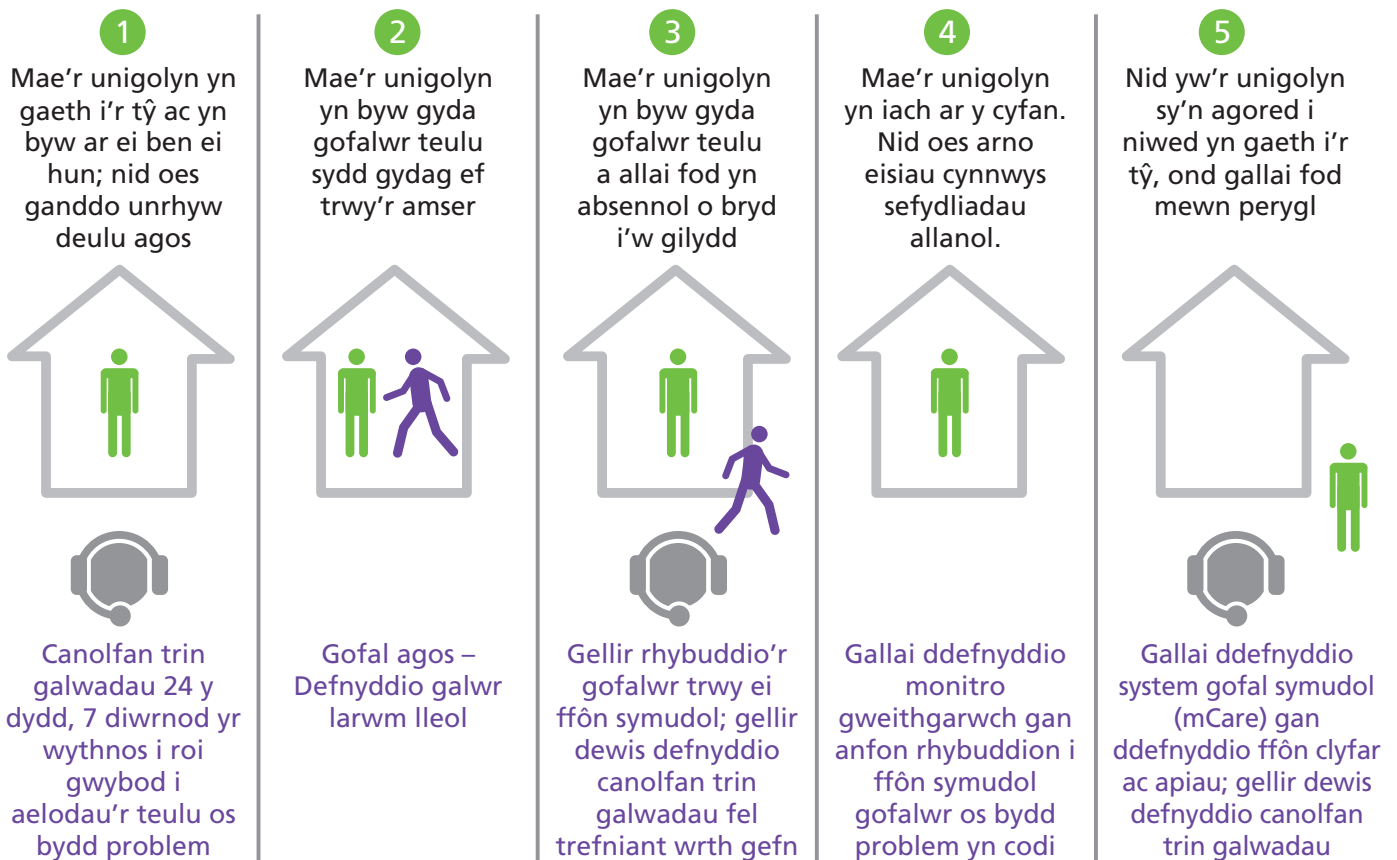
1

Mae’r unigolyn yn gaeth i’r tŷ ac yn byw ar ei ben ei hun; nid oes ganddo unrhyw deulu agos

Canolfan trin galwadau 24 y dydd, 7 diwrnod yr wythnos i roi gwybod i aelodau’r teulu os bydd problem

2

Mae’r unigolyn yn byw gyda gofalwr teulu sydd gydag ef trwy’r amser

Gofal agos – Defnyddio galwr larwm lleol

3

Mae’r unigolyn yn byw gyda gofalwr teulu a allai fod yn absennol o bryd i’w gilydd

Gellir rhybuddio’r gofalwr trwy ei ffôn symudol; gellir dewis defnyddio canolfan trin galwadau fel trefniant wrth gefn

4

Mae’r unigolyn yn iach ar y cyfan. Nid oes arno eisiau cynnwys sefydliadau allanol.

Gallai ddefnyddio monitro gweithgarwch gan anfon rhybuddion i ffôn symudol gofalwr os bydd problem yn codi

5

Nid yw’r unigolyn sy’n agored i niwed yn gaeth i’r tŷ, ond gallai fod mewn perygl

Gallai ddefnyddio system gofal symudol (mCare) gan ddefnyddio ffôn clyfar ac apiau; gellir dewis defnyddio canolfan trin galwadau